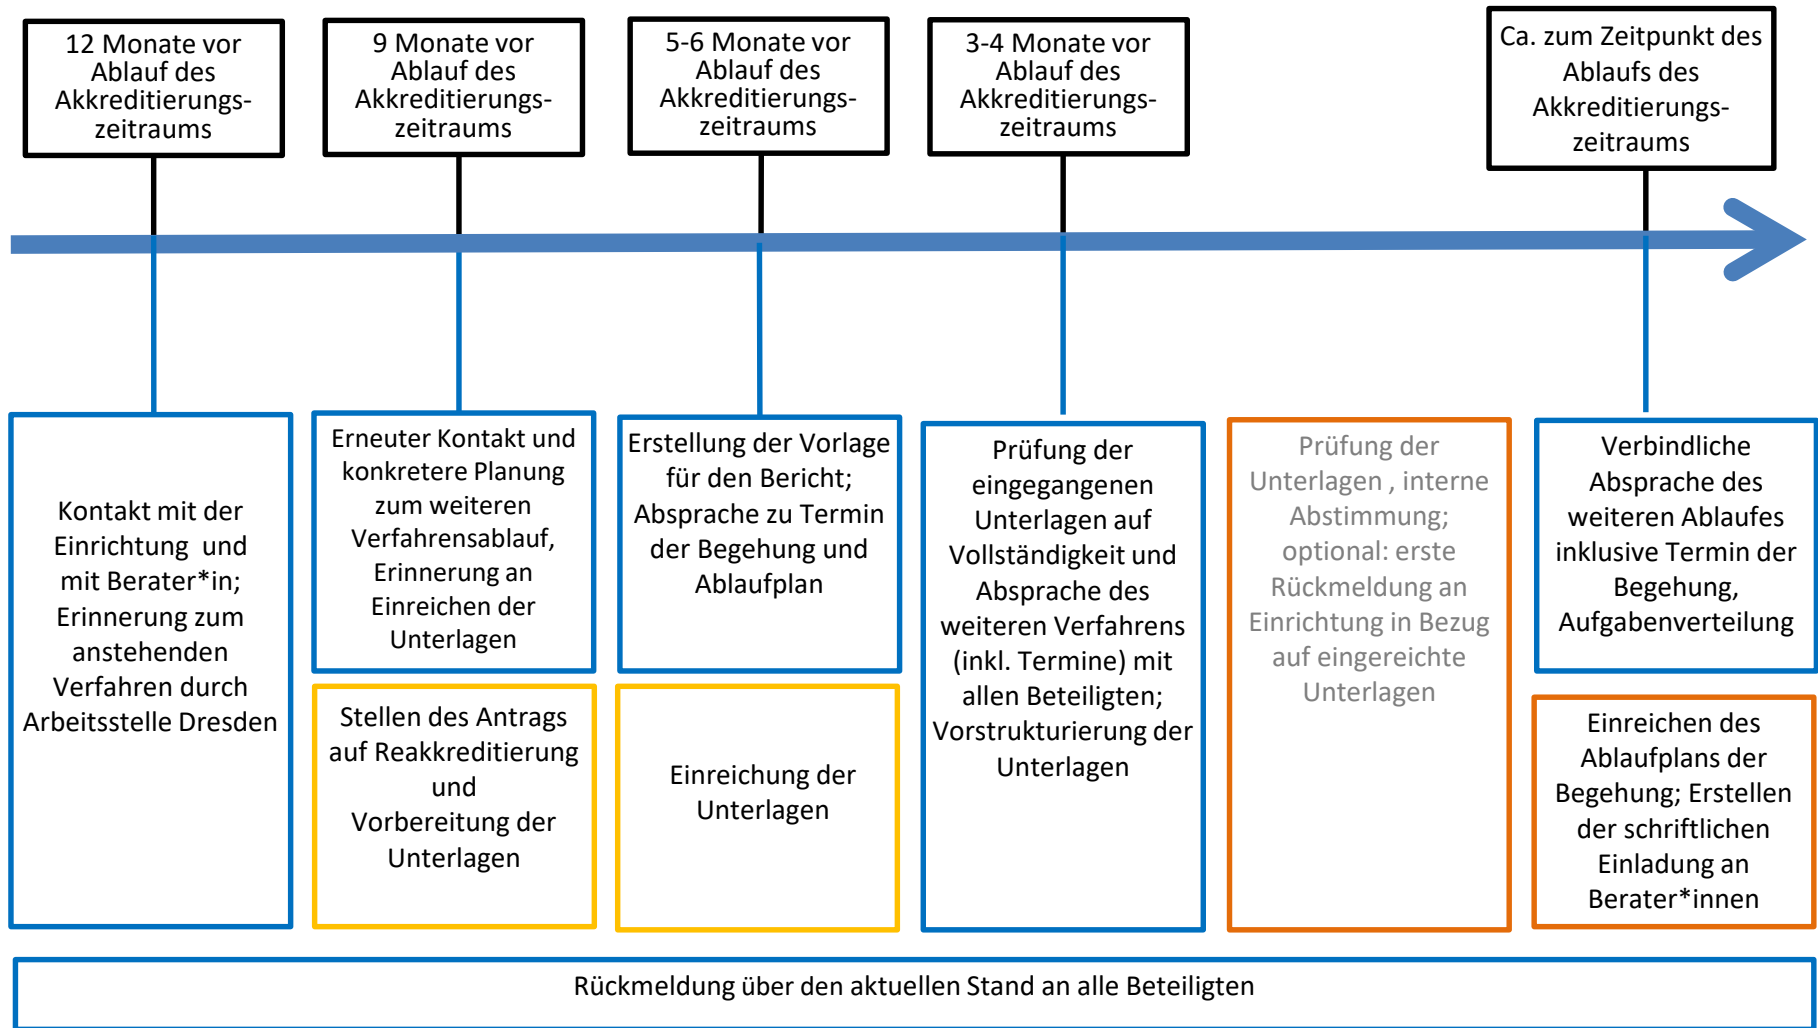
12 Monate vor Ablauf des Akkreditierungszeitraums

9 Monate vor Ablauf des Akkreditierungszeitraums

5-6 Monate vor Ablauf des Akkreditierungszeitraums

3-4 Monate vor Ablauf des Akkreditierungszeitraums

Ca. zum Zeitpunkt des Ablaufs des Akkreditierungszeitraums

Kontakt mit der Einrichtung und mit Berater*in; Erinnerung zum anstehenden Verfahren durch Arbeitsstelle Dresden

Erneuter Kontakt und konkretere Planung zum weiteren Verfahrensablauf, Erinnerung an Einreichen der Unterlagen

Stellen des Antrags auf Reakkreditierung und Vorbereitung der Unterlagen

Erstellung der Vorlage für den Bericht; Absprache zu Termin der Begehung und Ablaufplan

Einreichung der Unterlagen

Prüfung der eingegangenen Unterlagen auf Vollständigkeit und Absprache des weiteren Verfahrens (inkl. Termine) mit allen Beteiligten; Vorstrukturierung der Unterlagen

Prüfung der Unterlagen , interne Abstimmung; optional: erste Rückmeldung an Einrichtung in Bezug auf eingereichte Unterlagen

Verbindliche Absprache des weiteren Ablaufes inklusive Termin der Begehung, Aufgabenverteilung

Einreichen des Ablaufplans der Begehung; Erstellen der schriftlichen Einladung an Berater*innen

Rückmeldung über den aktuellen Stand an alle Beteiligten